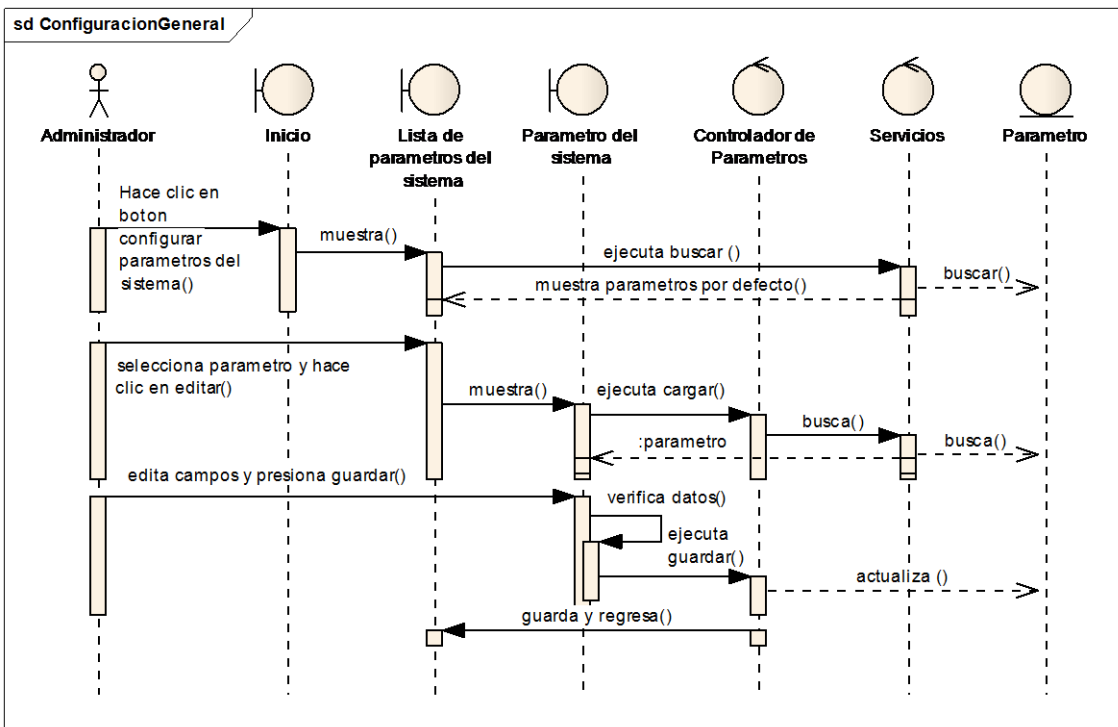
sd ConfiguracionGeneral

Administrador

Inicio

Lista de parametros del sistema

Parametro del sistema

Controlador de Parametros

Servicios

Parametro

Hace clic en boton configurar parametros del sistema()

muestra()

ejecuta buscar ()

buscar()

muestra parametros por defecto()

selecciona parametro y hace clic en editar()

muestra()

ejecuta cargar()

busca()

:parametro

busca()

edita campos y presiona guardar()

verifica datos()

ejecuta guardar()

actualiza ()

guarda y regresa()